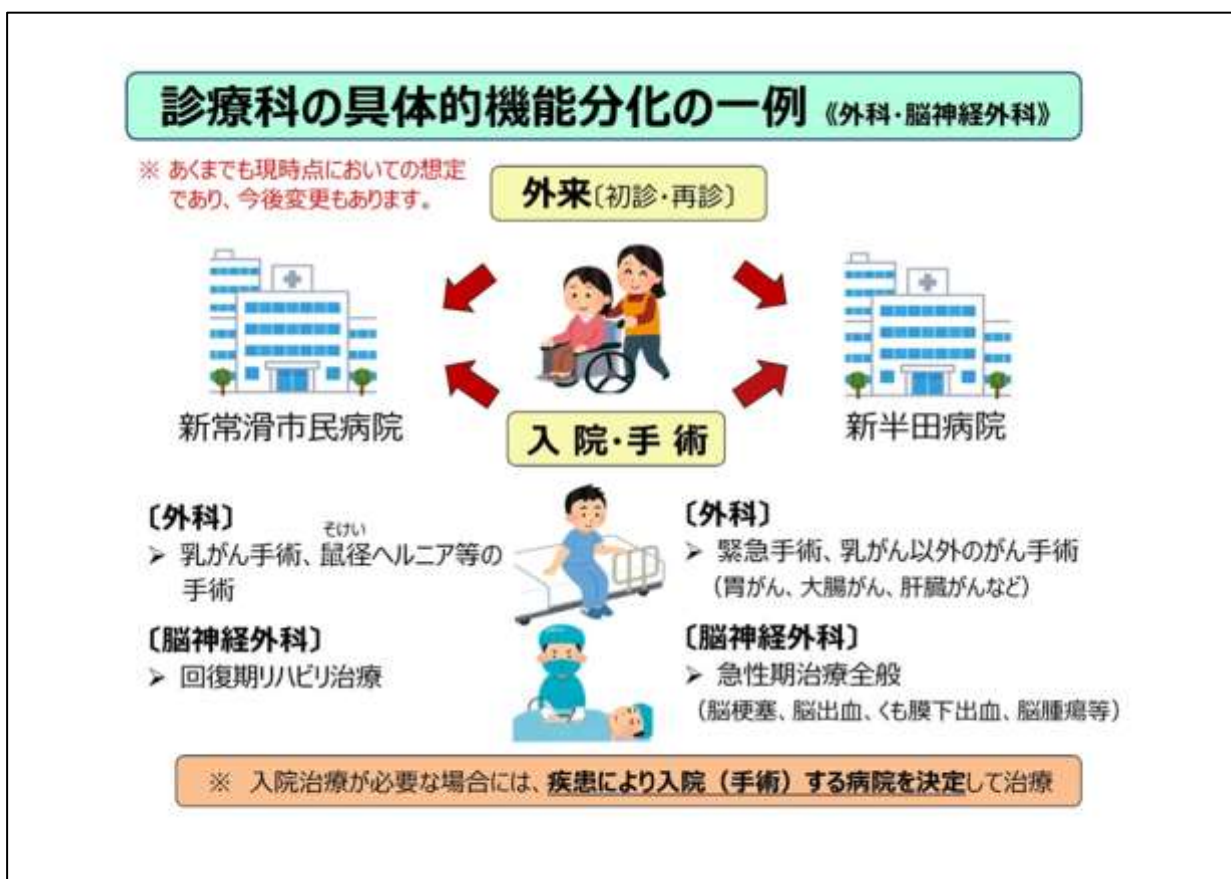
診療科の具体的機能分化の一例 《外科・脳神経外科》

※ あくまでも現時点においての想定であり、今後変更もあります。

外来〔初診・再診〕

新常滑市民病院

入 院・手 術

新半田病院

〔外科〕
➢ 乳がん手術、鼠径（そけい）ヘルニア等の手術

〔脳神経外科〕
➢ 回復期リハビリ治療

〔外科〕
➢ 緊急手術、乳がん以外のがん手術
（胃がん、大腸がん、肝臓がんなど）

〔脳神経外科〕
➢ 急性期治療全般
（脳梗塞、脳出血、くも膜下出血、脳腫瘍等）

※ 入院治療が必要な場合には、疾患により入院（手術）する病院を決定して治療